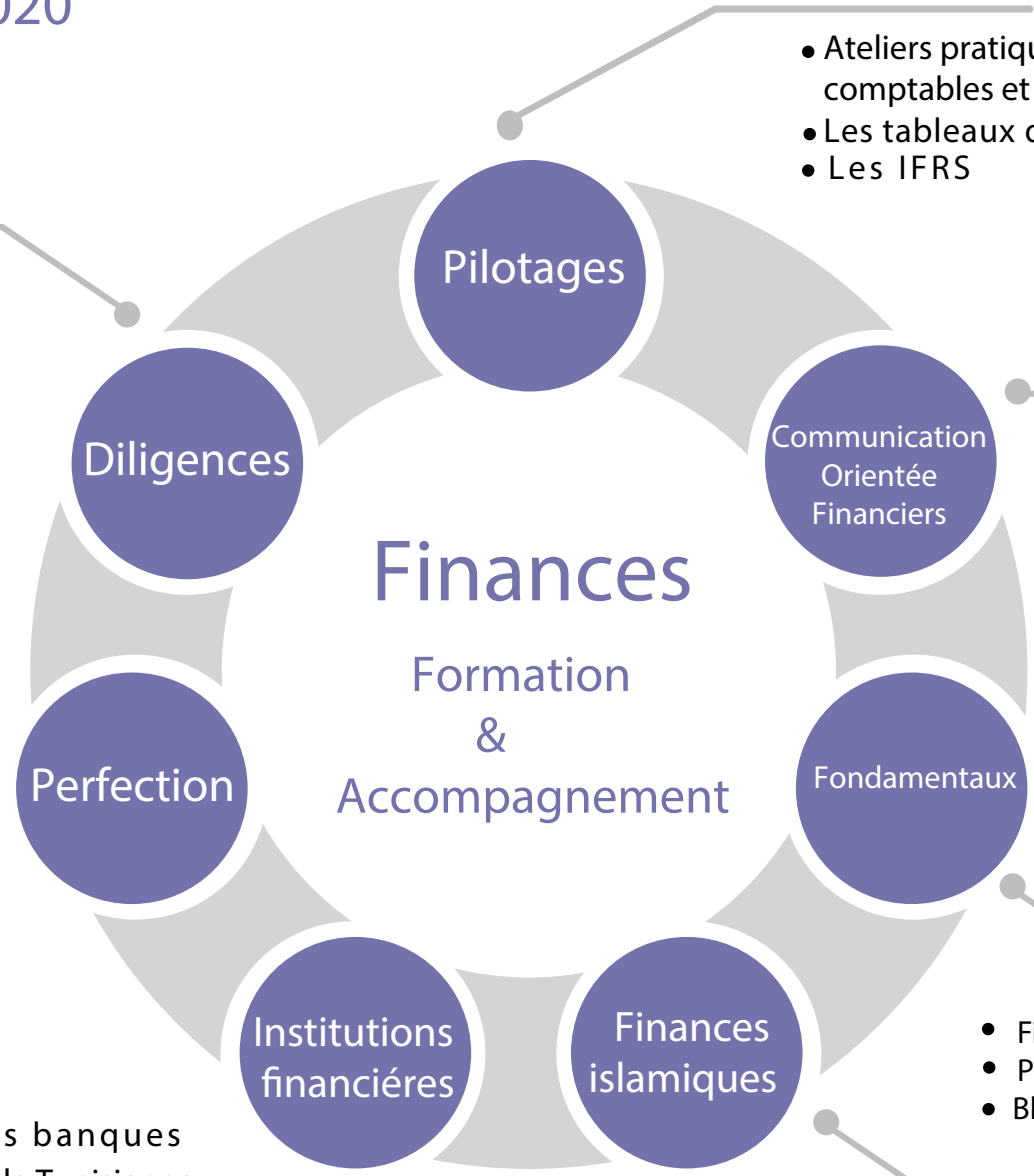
020

• Ateliers pratiqu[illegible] comptables et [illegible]
• Les tableaux d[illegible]
• Les IFRS

Pilotages

Communication Orientée Financiers

Diligences

Finances

Formation & Accompagnement

Perfection

Fondamentaux

Institutions financiéres

Finances islamiques

• F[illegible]
• P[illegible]
• B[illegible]

s banques